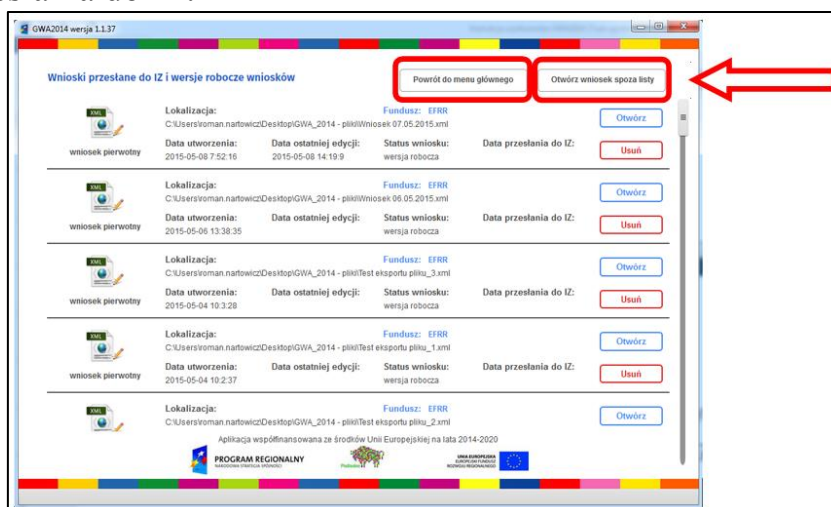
GWA2014 wersja 1.1.37

Wnioski przesłane do IZ i wersje robocze wniosków

Powrót do menu głównego

Otwórz wniosek spoza listy

XML
wniosek pierwotny
Lokalizacja:
C:\Users\roman.nartowicz\Desktop\GWA_2014 - pliki\Wniosek 07.05.2015.xml
Fundusz: EFRR
Otwórz
Data utworzenia:
2015-05-08 7:52:16
Data ostatniej edycji:
2015-05-08 14:19:9
Status wniosku:
wersja robocza
Data przesłania do IZ:
Usuń

XML
wniosek pierwotny
Lokalizacja:
C:\Users\roman.nartowicz\Desktop\GWA_2014 - pliki\Wniosek 06.05.2015.xml
Fundusz: EFRR
Otwórz
Data utworzenia:
2015-05-06 13:38:35
Data ostatniej edycji:
Status wniosku:
wersja robocza
Data przesłania do IZ:
Usuń

XML
wniosek pierwotny
Lokalizacja:
C:\Users\roman.nartowicz\Desktop\GWA_2014 - pliki\Test eksportu pliku_3.xml
Fundusz: EFRR
Otwórz
Data utworzenia:
2015-05-04 10:3:28
Data ostatniej edycji:
Status wniosku:
wersja robocza
Data przesłania do IZ:
Usuń

XML
wniosek pierwotny
Lokalizacja:
C:\Users\roman.nartowicz\Desktop\GWA_2014 - pliki\Test eksportu pliku_1.xml
Fundusz: EFRR
Otwórz
Data utworzenia:
2015-05-04 10:2:37
Data ostatniej edycji:
Status wniosku:
wersja robocza
Data przesłania do IZ:
Usuń

XML
Lokalizacja:
C:\Users\roman.nartowicz\Desktop\GWA_2014 - pliki\Test eksportu pliku_2.xml
Fundusz: EFRR
Otwórz

Aplikacja współfinansowana ze środków Unii Europejskiej na lata 2014-2020

PROGRAM REGIONALNY
NARODOWA STRATEGIA SPÓJNOŚCI
Podlaskie
UNIA EUROPEJSKA
EUROPEJSKI FUNDUSZ ROZWOJU REGIONALNEGO